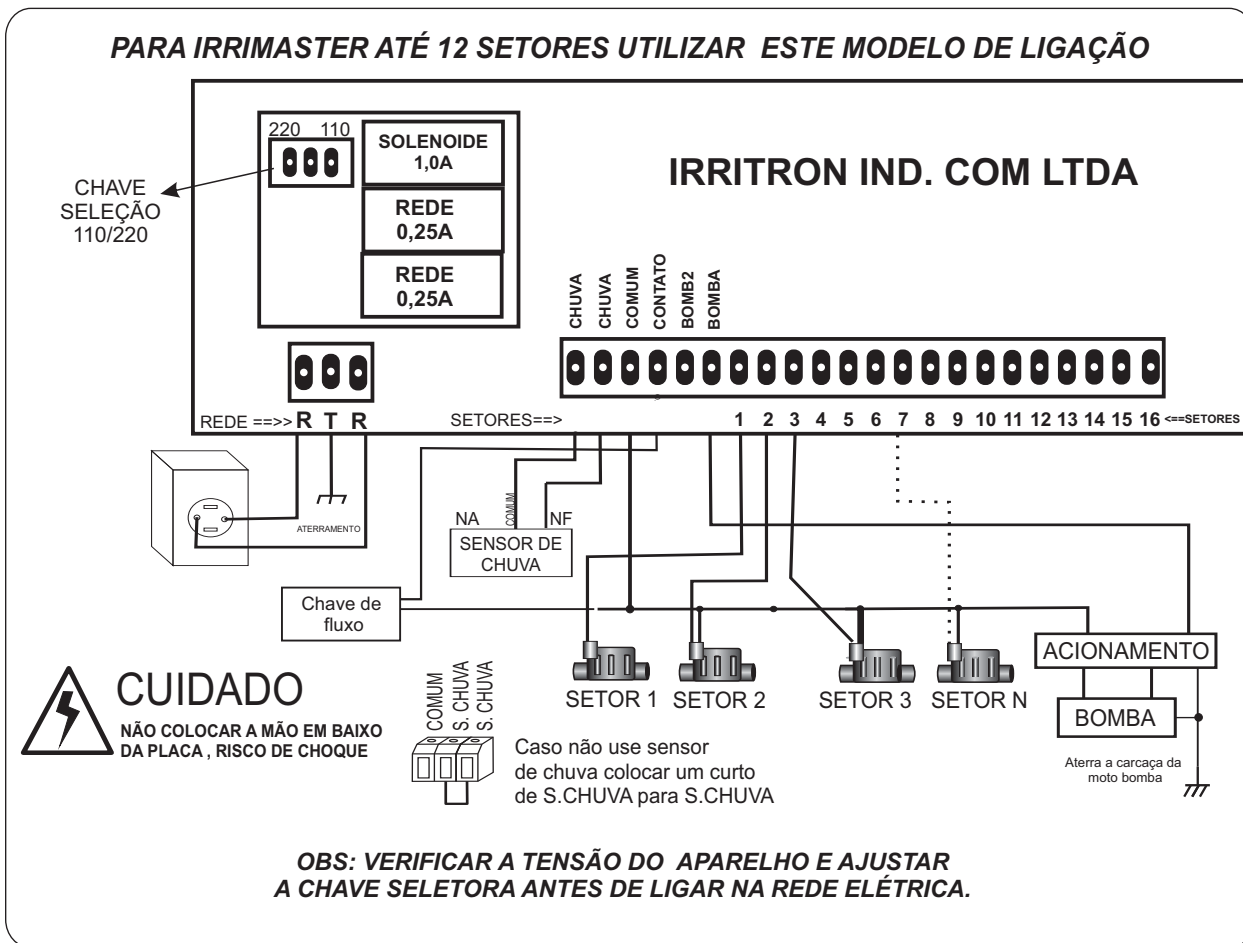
PARA IRRIMASTER ATÉ 12 SETORES UTILIZAR ESTE MODELO DE LIGAÇÃO

220 110

SOLENOIDE 1,0A

REDE 0,25A

REDE 0,25A

CHAVE SELEÇÃO 110/220

IRRITRON IND. COM LTDA

CHUVA CHUVA COMUM CONTATO BOMB2 BOMBA

REDE ==>> R T R

SETORES==>

1 2 3 4 5 6 7 8 9 10 11 12 13 14 15 16 <==SETORES

ATERRAMENTO

NA COMUM NF

SENSOR DE CHUVA

Chave de fluxo

ACIONAMENTO

BOMBA

SETOR 1 SETOR 2 SETOR 3 SETOR N

CUIDADO

NÃO COLOCAR A MÃO EM BAIXO DA PLACA , RISCO DE CHOQUE

COMUM S. CHUVA S. CHUVA

Caso não use sensor de chuva colocar um curto de S.CHUVA para S.CHUVA

Aterra a carcaça da moto bomba

OBS: VERIFICAR A TENSÃO DO APARELHO E AJUSTAR A CHAVE SELETORA ANTES DE LIGAR NA REDE ELÉTRICA.